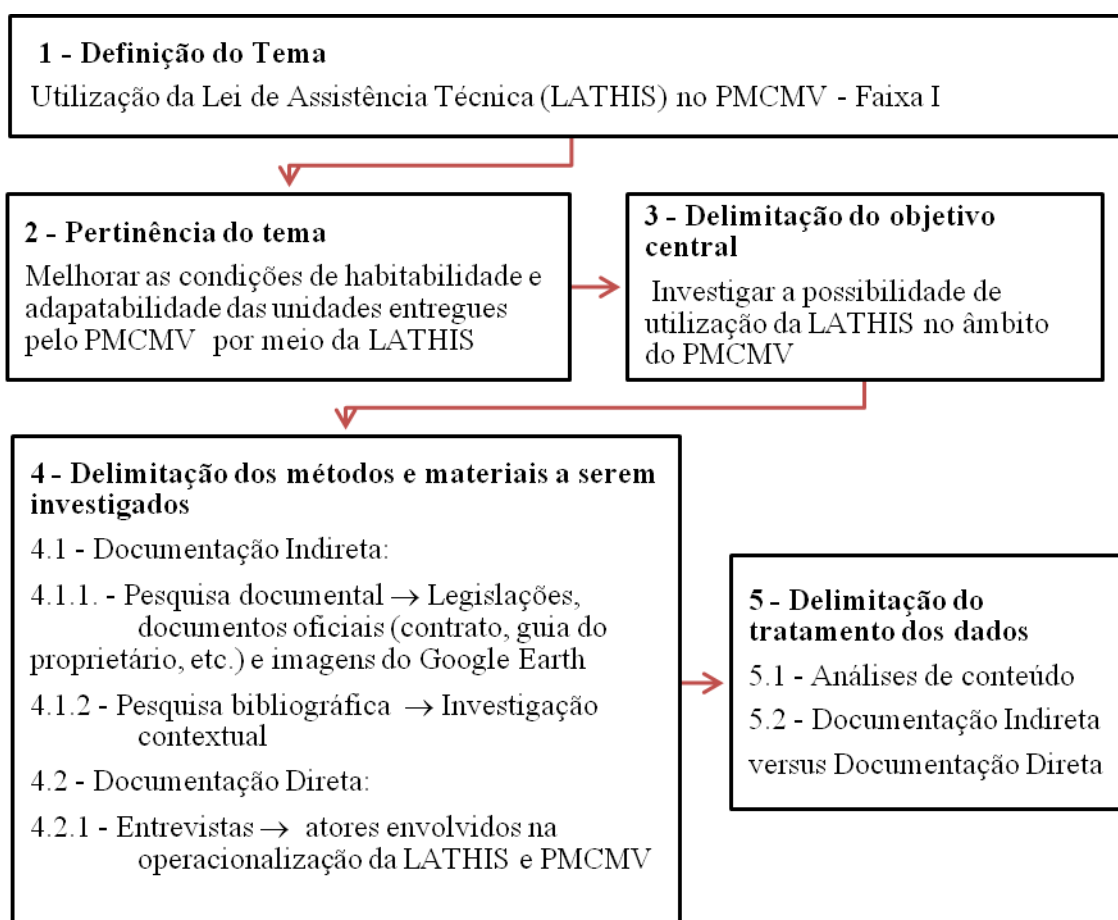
**1 - Definição do Tema**
Utilização da Lei de Assistência Técnica (LATHIS) no PMCMV - Faixa I

**2 - Pertinência do tema**
Melhorar as condições de habitabilidade e adapatabilidade das unidades entregues pelo PMCMV por meio da LATHIS

**3 - Delimitação do objetivo central**
Investigar a possibilidade de utilização da LATHIS no âmbito do PMCMV

**4 - Delimitação dos métodos e materiais a serem investigados**
4.1 - Documentação Indireta:
4.1.1. - Pesquisa documental $\rightarrow$ Legislações, documentos oficiais (contrato, guia do proprietário, etc.) e imagens do Google Earth
4.1.2 - Pesquisa bibliográfica $\rightarrow$ Investigação contextual
4.2 - Documentação Direta:
4.2.1 - Entrevistas $\rightarrow$ atores envolvidos na operacionalização da LATHIS e PMCMV

**5 - Delimitação do tratamento dos dados**
5.1 - Análises de conteúdo
5.2 - Documentação Indireta versus Documentação Direta